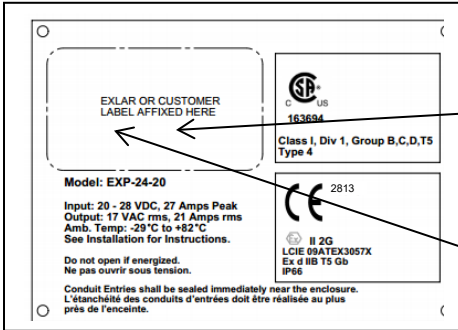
EXLAR OR CUSTOMER LABEL AFFIXED HERE

Model: EXP-24-20

Input: 20 - 28 VDC, 27 Amps Peak
Output: 17 VAC rms, 21 Amps rms
Amb. Temp: -29°C to +82°C
See Installation for Instructions.

Do not open if energized.
Ne pas ouvrir sous tension.

C US
163694
Class I, Div 1, Group B,C,D,T5
Type 4

CE 2813
II 2G
LCIE 09ATEX3057X
Ex d IIB T5 Gb
IP66

Conduit Entries shall be sealed immediately near the enclosure.
L'étanchéité des conduits d'entrées doit être réalisée au plus près de l'enceinte.